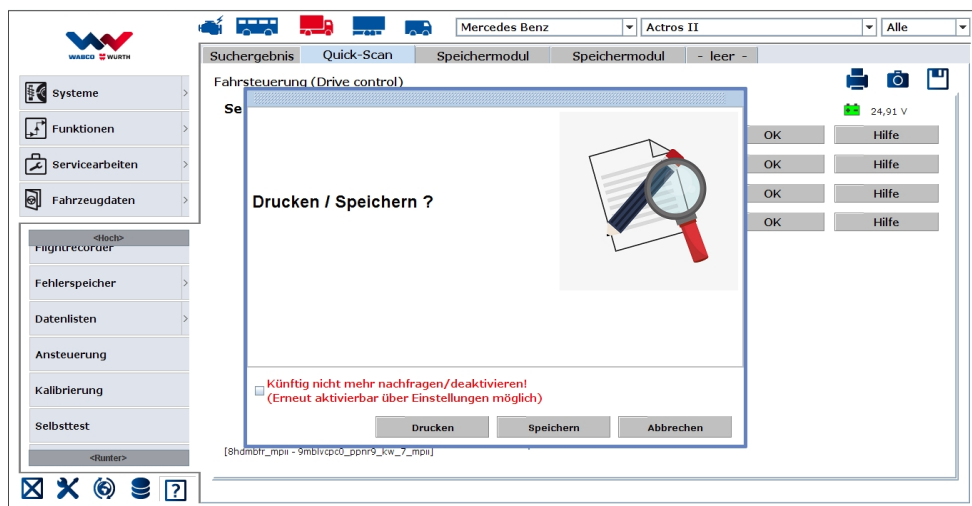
WABCO WÜRTH

Mercedes Benz
Actros II
Alle

Suchergebnis
Quick-Scan
Speichermodul
Speichermodul
- leer -

Systeme
Funktionen
Servicearbeiten
Fahrzeugdaten

<Hoch>
Flightrecorder
Fehlerspeicher
Datenlisten
Ansteuerung
Kalibrierung
Selbsttest
<Runter>

Fahrsteuerung (Drive control)

Se

24,91 V

OK
Hilfe
OK
Hilfe
OK
Hilfe
OK
Hilfe

Drucken / Speichern ?

Künftig nicht mehr nachfragen/deaktivieren!
(Erneut aktivierbar über Einstellungen möglich)

Drucken
Speichern
Abbrechen

[8hdmbfr_mpii - 9mblvcpc0_ppnr9_kw_7_mpii]

?